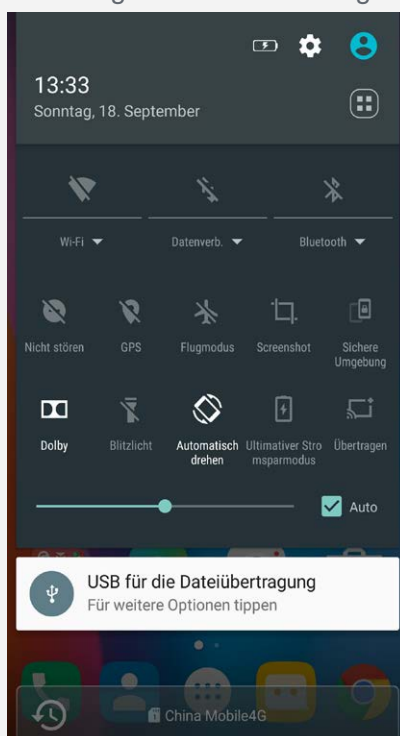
13:33
Sonntag, 18. September

Wi-Fi
Datenverb.
Bluetooth

Nicht stören
GPS
Flugmodus
Screenshot
Sichere Umgebung

Dolby
Blitzlicht
Automatisch drehen
Ultimativer Stromsparmodus
Übertragen

Auto

USB für die Dateiübertragung
Für weitere Optionen tippen

China Mobile4G